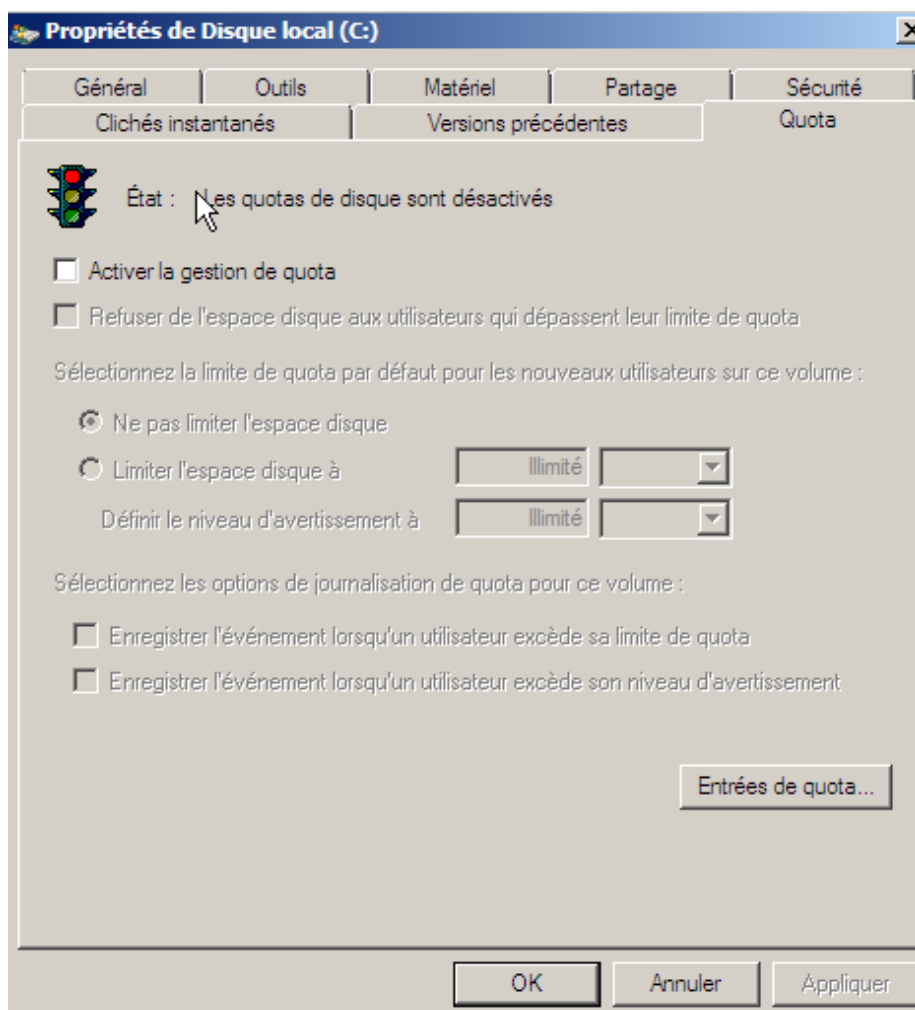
Propriétés de Disque local (C:)

Général | Outils | Matériel | Partage | Sécurité
Clichés instantanés | Versions précédentes | Quota

État : Les quotas de disque sont désactivés

Activer la gestion de quota

Refuser de l'espace disque aux utilisateurs qui dépassent leur limite de quota

Sélectionnez la limite de quota par défaut pour les nouveaux utilisateurs sur ce volume :

Ne pas limiter l'espace disque

Limiter l'espace disque à Illimité

Définir le niveau d'avertissement à Illimité

Sélectionnez les options de journalisation de quota pour ce volume :

Enregistrer l'événement lorsqu'un utilisateur excède sa limite de quota

Enregistrer l'événement lorsqu'un utilisateur excède son niveau d'avertissement

Entrées de quota...

OK Annuler Appliquer